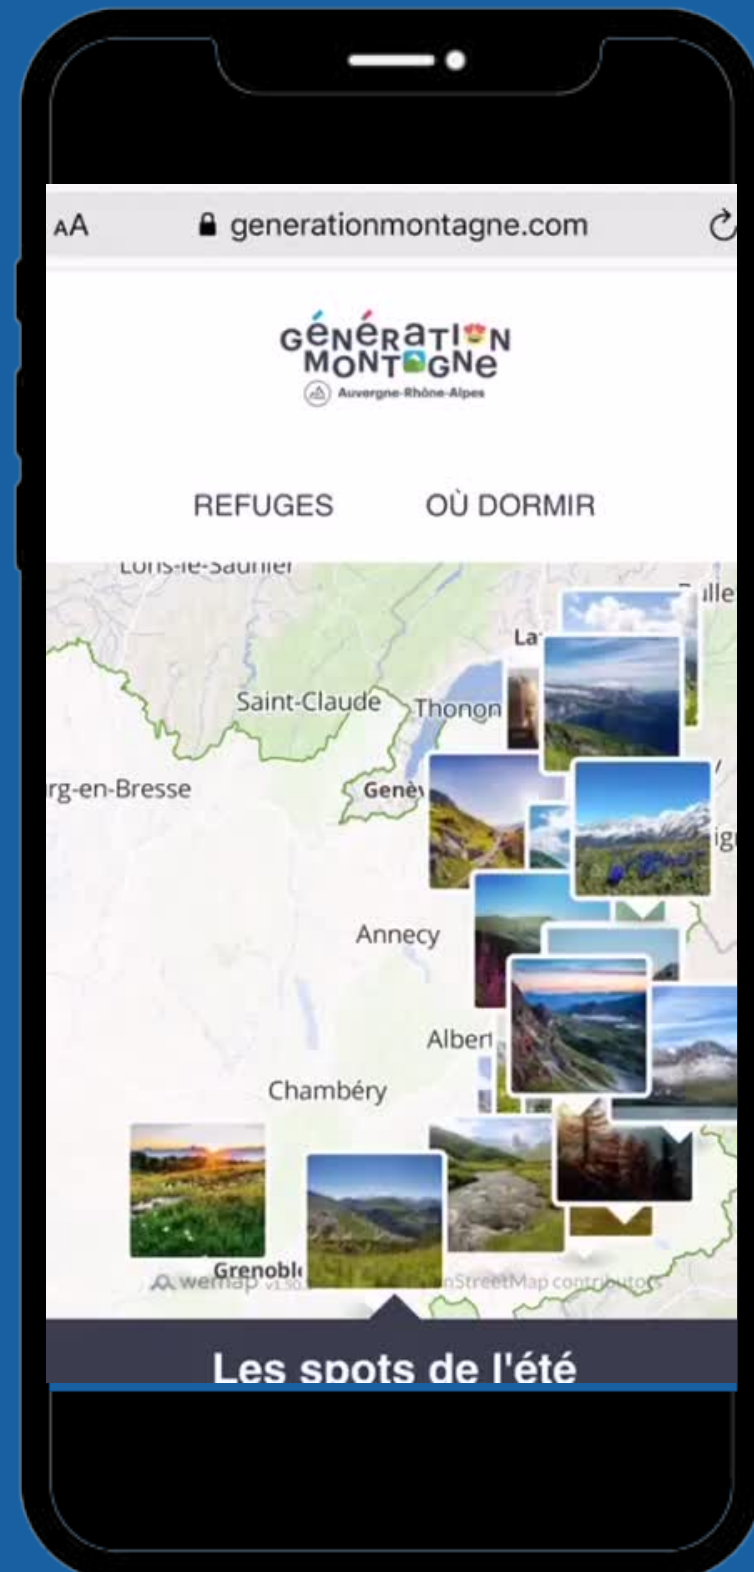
AA generationmontagne.com

GÉNÉRATION MONTAGNE
Auvergne-Rhône-Alpes

REFUGES OÙ DORMIR

Lons-le-Saunier
Saint-Claude
Thonon
La
rg-en-Bresse
Genè
Annecy
Albert
Chambéry
Grenobl
wemap
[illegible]nStreetMap contributors

Les spots de l'été